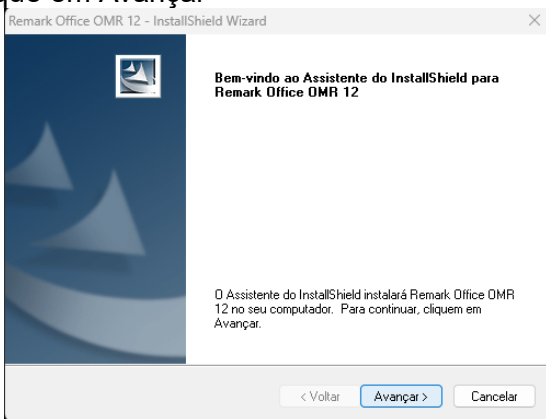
que em Avançar.

Remark Office OMR 12 - InstallShield Wizard

Bem-vindo ao Assistente do InstallShield para Remark Office OMR 12

O Assistente do InstallShield instalará Remark Office OMR 12 no seu computador. Para continuar, cliquem em Avançar.

< Voltar
Avançar >
Cancelar